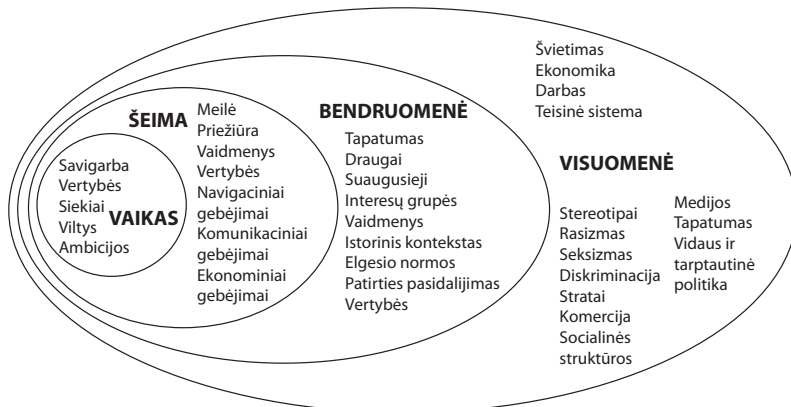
Švietimas
Ekonomika
Darbas
Teisinė sistema

ŠEIMA

Meilė
Priežiūra
Vaidmenys
Vertybės
Navigaciniai gebėjimai
Komunikaciniai gebėjimai
Ekonominiai gebėjimai

Savigarba
Vertybės
Siekiai
Viltys
VAIKAS
Ambicijos

BENDRUOMENĖ

Tapatumas
Draugai
Suaugusieji
Interesų grupės
Vaidmenys
Istorinis kontekstas
Elgesio normos
Patirties pasidalijimas
Vertybės

VISUOMENĖ

Stereotipai
Rasizmas
Seksizmas
Diskriminacija
Stratai
Komercija
Socialinės struktūros

Medijos
Tapatumas
Vidaus ir tarptautinė politika